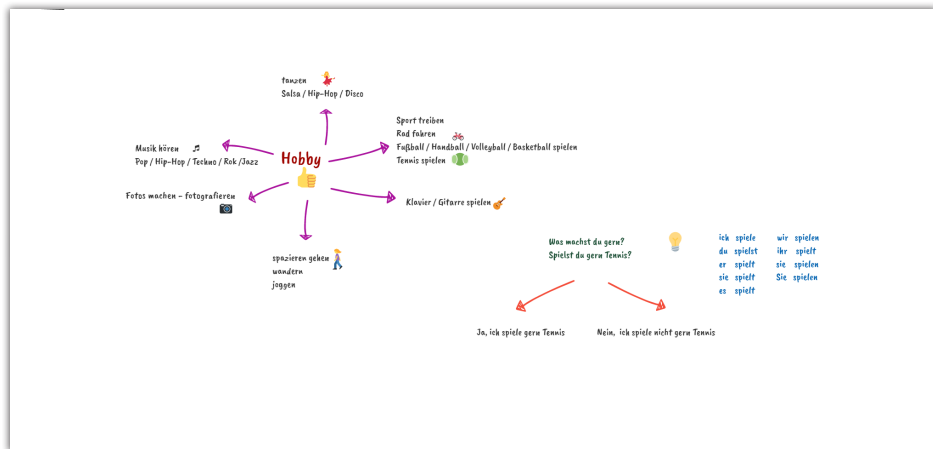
tanzen
Salsa / Hip-Hop / Disco

Sport treiben
Rad fahren
Fußball / Handball / Volleyball / Basketball spielen
Tennis spielen

Musik hören
Pop / Hip-Hop / Techno / Rok /Jazz

Hobby

Fotos machen – fotografieren

Klavier / Gitarre spielen

spazieren gehen
wandern
joggen

Was machst du gern?
Spielst du gern Tennis?

| ich spiele | wir spielen |
|---|---|
| du spielst | ihr spielt |
| er spielt | sie spielen |
| sie spielt | Sie spielen |
| es spielt | |

Ja, ich spiele gern Tennis

Nein, ich spiele nicht gern Tennis